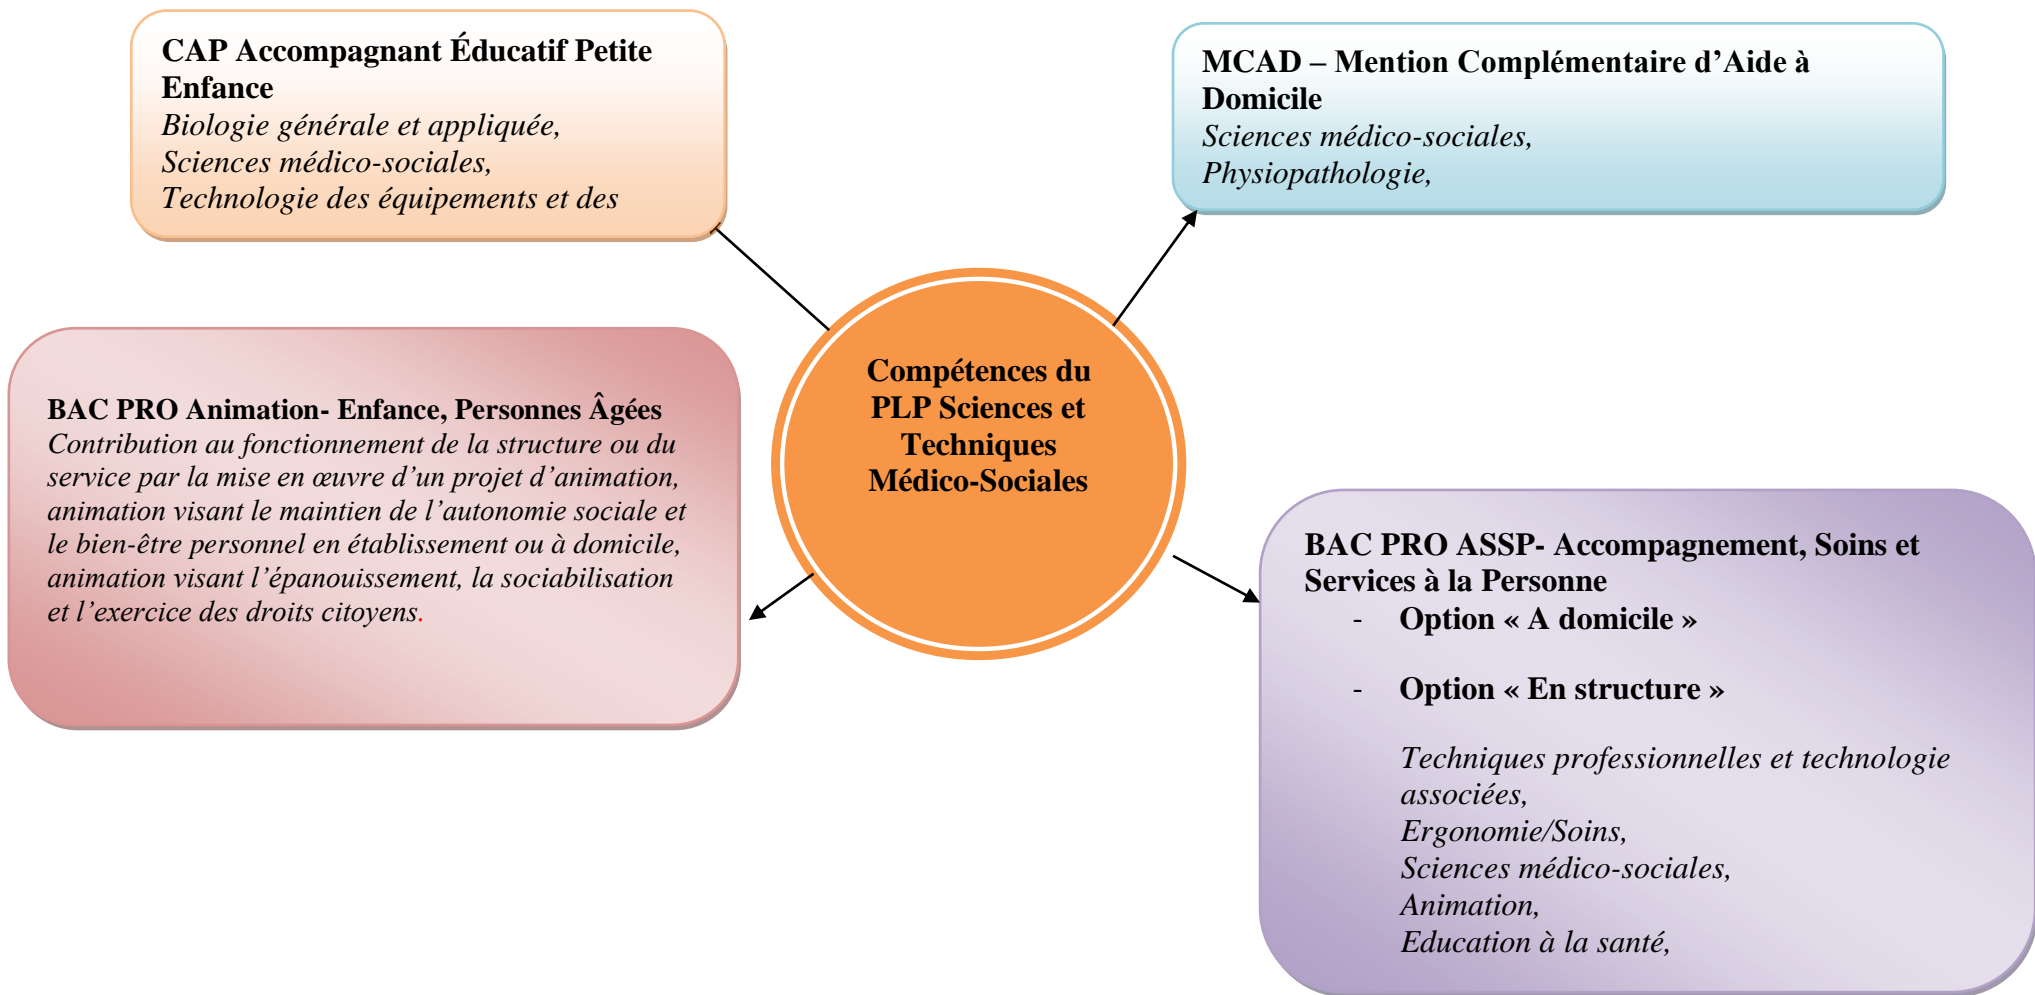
CAP Accompagnant Éducatif Petite Enfance
*Biologie générale et appliquée,*
*Sciences médico-sociales,*
*Technologie des équipements et des*

MCAD – Mention Complémentaire d'Aide à Domicile
*Sciences médico-sociales,*
*Physiopathologie,*

Compétences du PLP Sciences et Techniques Médico-Sociales

BAC PRO Animation- Enfance, Personnes Âgées
*Contribution au fonctionnement de la structure ou du service par la mise en œuvre d'un projet d'animation, animation visant le maintien de l'autonomie sociale et le bien-être personnel en établissement ou à domicile, animation visant l'épanouissement, la sociabilisation et l'exercice des droits citoyens.*

BAC PRO ASSP- Accompagnement, Soins et Services à la Personne
- Option « A domicile »
- Option « En structure »

*Techniques professionnelles et technologie associées,*
*Ergonomie/Soins,*
*Sciences médico-sociales,*
*Animation,*
*Education à la santé,*